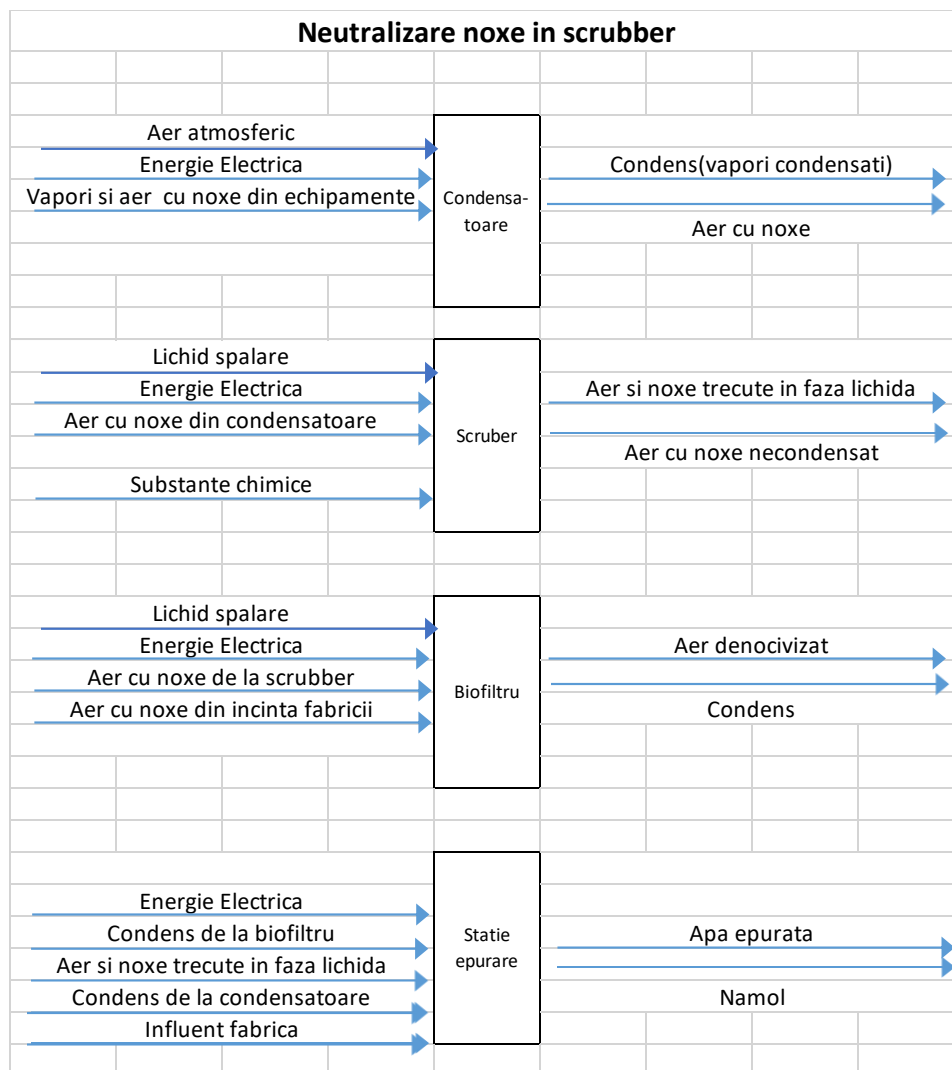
Neutralizare noxe in scrubber

Aer atmosferic
Energie Electrica
Vapori si aer cu noxe din echipamente

Condensatoare

Condens(vapori condensati)
Aer cu noxe

Lichid spalare
Energie Electrica
Aer cu noxe din condensatoare
Substante chimice

Scruber

Aer si noxe trecute in faza lichida
Aer cu noxe necondensat

Lichid spalare
Energie Electrica
Aer cu noxe de la scrubber
Aer cu noxe din incinta fabricii

Biofiltru

Aer denocivizat
Condens

Energie Electrica
Condens de la biofiltru
Aer si noxe trecute in faza lichida
Condens de la condensatoare
Influent fabrica

Statie epurare

Apa epurata
Namol